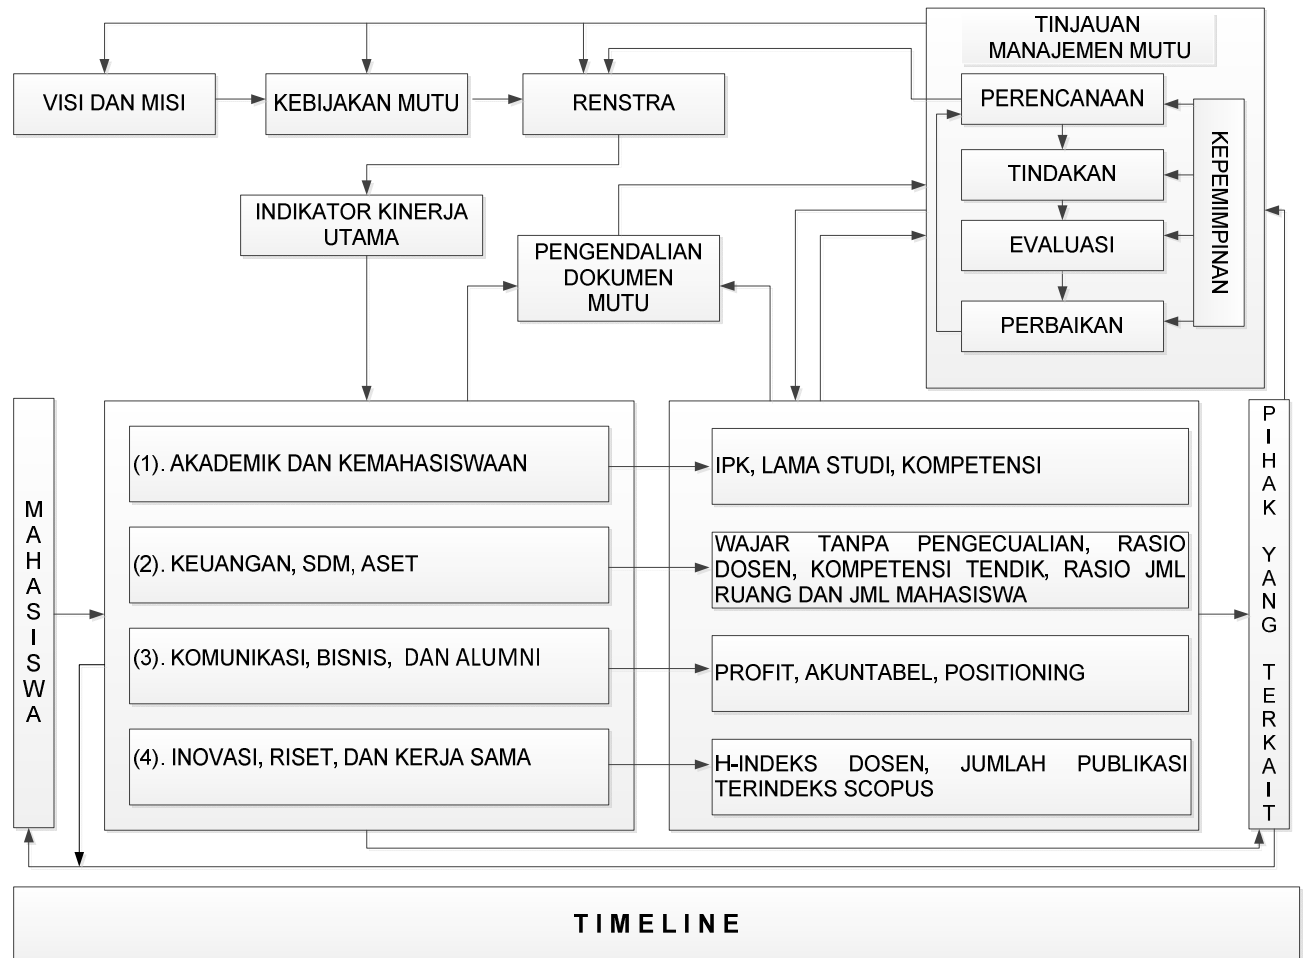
VISI DAN MISI

KEBIJAKAN MUTU

RENSTRA

TINJAUAN MANAJEMEN MUTU

PERENCANAAN

TINDAKAN

EVALUASI

PERBAIKAN

KEPEMIMPINAN

INDIKATOR KINERJA UTAMA

PENGENDALIAN DOKUMEN MUTU

MAHASISWA

(1). AKADEMIK DAN KEMAHASISWAAN

(2). KEUANGAN, SDM, ASET

(3). KOMUNIKASI, BISNIS, DAN ALUMNI

(4). INOVASI, RISET, DAN KERJA SAMA

IPK, LAMA STUDI, KOMPETENSI

WAJAR TANPA PENGECUALIAN, RASIO DOSEN, KOMPETENSI TENDIK, RASIO JML RUANG DAN JML MAHASISWA

PROFIT, AKUNTABEL, POSITIONING

H-INDEKS DOSEN, JUMLAH PUBLIKASI TERINDEKS SCOPUS

PIHAK YANG TERKAIT

TIMELINE